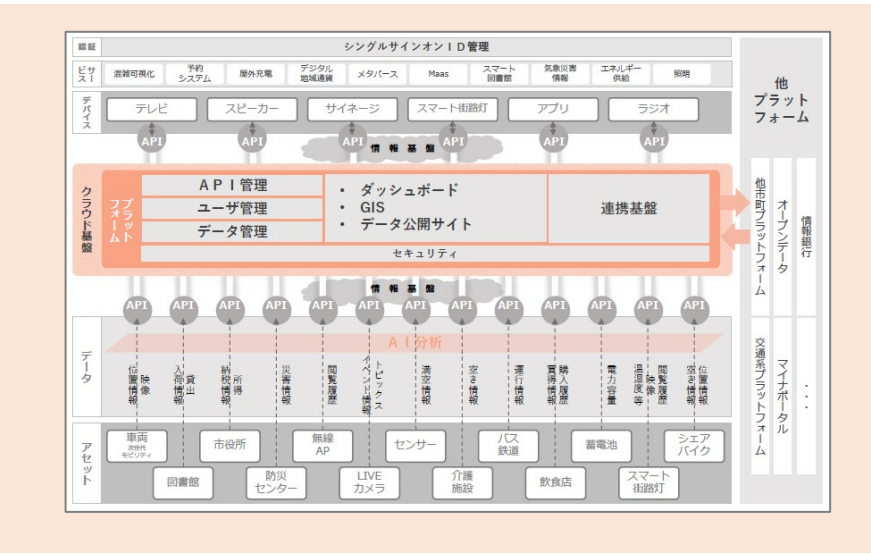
認証
シングルサインオンID管理

サービス
混雑可視化
予約システム
屋外充電
デジタル地域通貨
メタバース
Maas
スマート図書館
気象災害情報
エネルギー供給
照明

デバイス
テレビ
スピーカー
サイネージ
スマート街路灯
アプリ
ラジオ

API
API
情報基盤
API
API
API
API

クラウド基盤
プラットフォーム
API管理
ユーザ管理
データ管理
・ダッシュボード
・GIS
・データ公開サイト
連携基盤
セキュリティ

情報基盤
API API API API API API API API API API API API API

データ
AI分析
位置情報 映像
入荷情報 貸出
納税情報 所得
災害情報
閲覧履歴
イベント情報 トピックス
満空情報
空き情報
運行情報
購入履歴 買物情報
電力容量
温湿度等 映像
閲覧履歴
空き情報 位置情報

アセット
車両 次世代モビリティ
図書館
市役所
防災センター
無線AP
LIVEカメラ
センサー
介護施設
バス鉄道
飲食店
蓄電池
スマート街路灯
シェアバイク

他プラットフォーム
他市町村プラットフォーム
オープンデータ
情報銀行
交通系プラットフォーム
マイナポータル
・・・